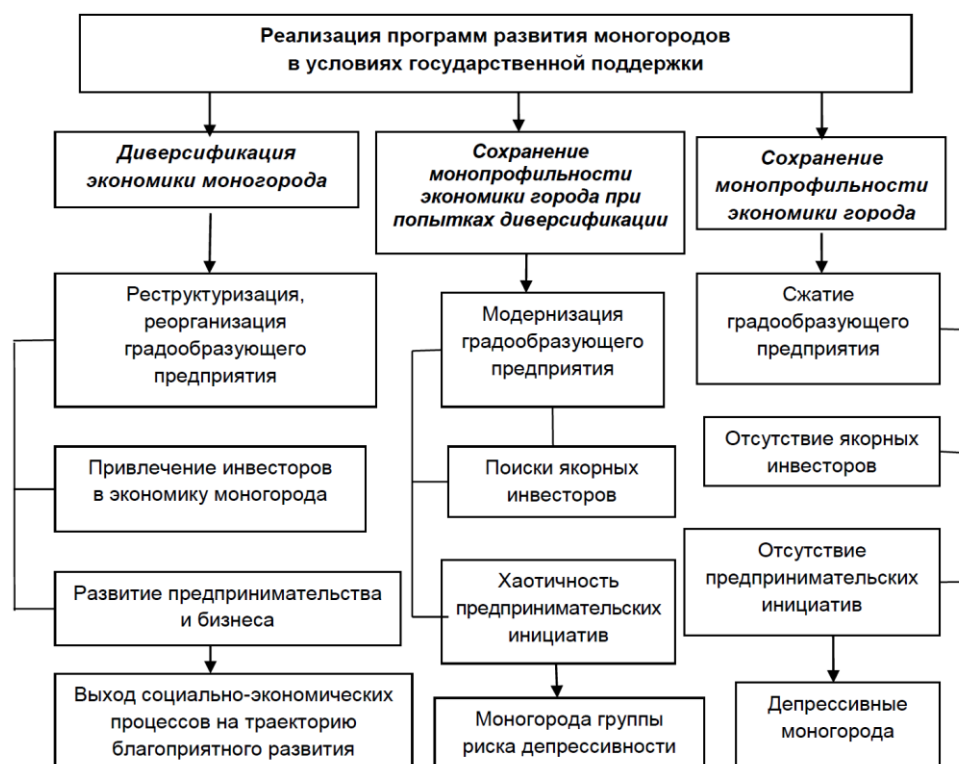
Реализация программ развития моногородов в условиях государственной поддержки

Диверсификация экономики моногорода

Реструктуризация, реорганизация градообразующего предприятия

Привлечение инвесторов в экономику моногорода

Развитие предпринимательства и бизнеса

Выход социально-экономических процессов на траекторию благоприятного развития

Сохранение монопрофильности экономики города при попытках диверсификации

Модернизация градообразующего предприятия

Поиски якорных инвесторов

Хаотичность предпринимательских инициатив

Моногорода группы риска депрессивности

Сохранение монопрофильности экономики города

Сжатие градообразующего предприятия

Отсутствие якорных инвесторов

Отсутствие предпринимательских инициатив

Депрессивные моногорода